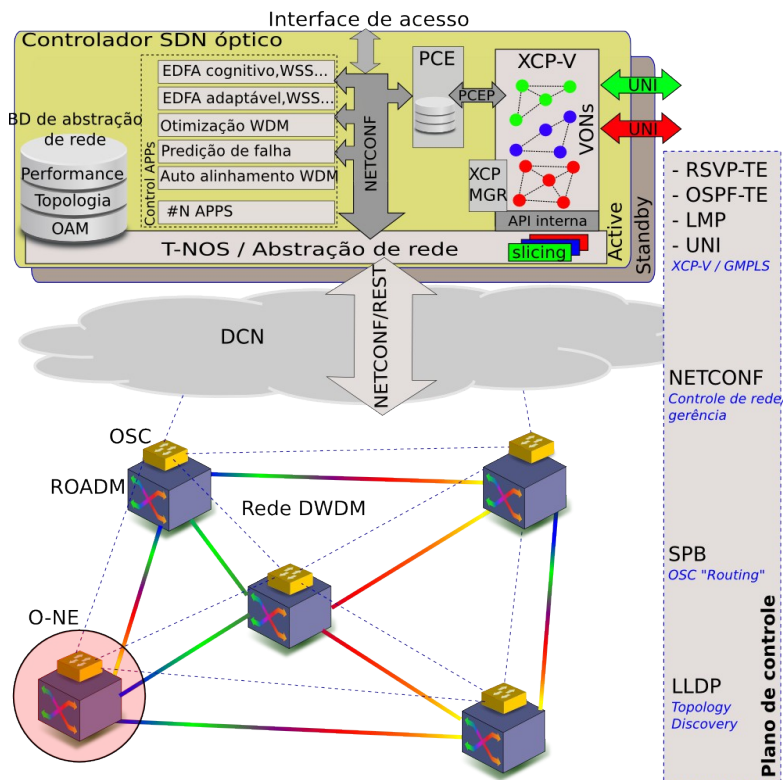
Interface de acesso

Controlador SDN óptico

BD de abstração de rede

Performance
Topologia
OAM

Control APPs

EDFA cognitivo,WSS...
EDFA adaptável,WSS...
Otimização WDM
Predição de falha
Auto alinhamento WDM
#N APPS

NETCONF

PCE

PCEP

XCP-V

VONs

XCP MGR

API interna

UNI
UNI

Active
Standby

T-NOS / Abstração de rede

slicing

- RSVP-TE
- OSPF-TE
- LMP
- UNI
XCP-V / GMPLS

DCN

NETCONF/REST

NETCONF
Controle de rede, gerência

OSC

ROADM

Rede DWDM

SPB
OSC "Routing"

O-NE

LLDP
Topology Discovery

Plano de controle